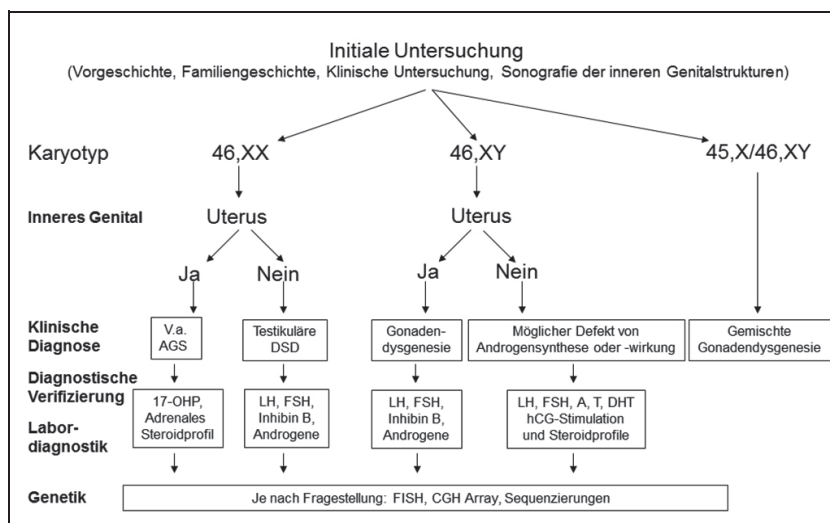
Initiale Untersuchung
(Vorgeschichte, Familiengeschichte, Klinische Untersuchung, Sonografie der inneren Genitalstrukturen)

Karyotyp
46,XX
46,XY
45,X/46,XY

Inneres Genital
Uterus
Uterus

Ja
Nein
Ja
Nein

Klinische Diagnose
V.a. AGS
Testikuläre DSD
Gonadendysgenesie
Möglicher Defekt von Androgensynthese oder -wirkung
Gemischte Gonadendysgenesie

Diagnostische Verifizierung
Labordiagnostik
17-OHP, Adrenales Steroidprofil
LH, FSH, Inhibin B, Androgene
LH, FSH, Inhibin B, Androgene
LH, FSH, A, T, DHT hCG-Stimulation und Steroidprofile

Genetik
Je nach Fragestellung: FISH, CGH Array, Sequenzierungen